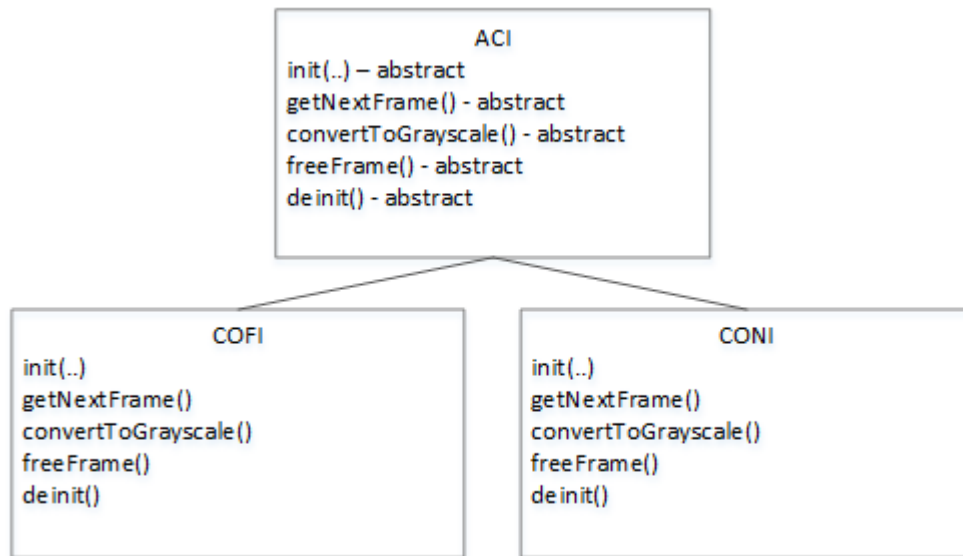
ACI
init(..) – abstract
getNextFrame() - abstract
convertToGrayscale() - abstract
freeFrame() - abstract
deinit() - abstract

COFI
init(..)
getNextFrame()
convertToGrayscale()
freeFrame()
deinit()

CONI
init(..)
getNextFrame()
convertToGrayscale()
freeFrame()
deinit()